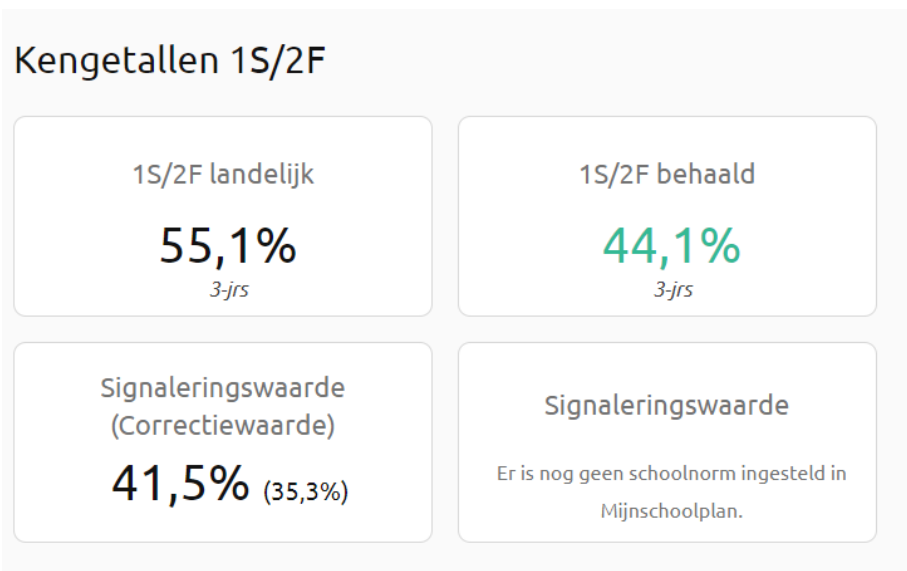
Kengetallen 1S/2F

1S/2F landelijk

55,1%
3-jrs

1S/2F behaald

44,1%
3-jrs

Signaleringswaarde (Correctiewaarde)

41,5% (35,3%)

Signaleringswaarde

Er is nog geen schoolnorm ingesteld in Mijnschoolplan.